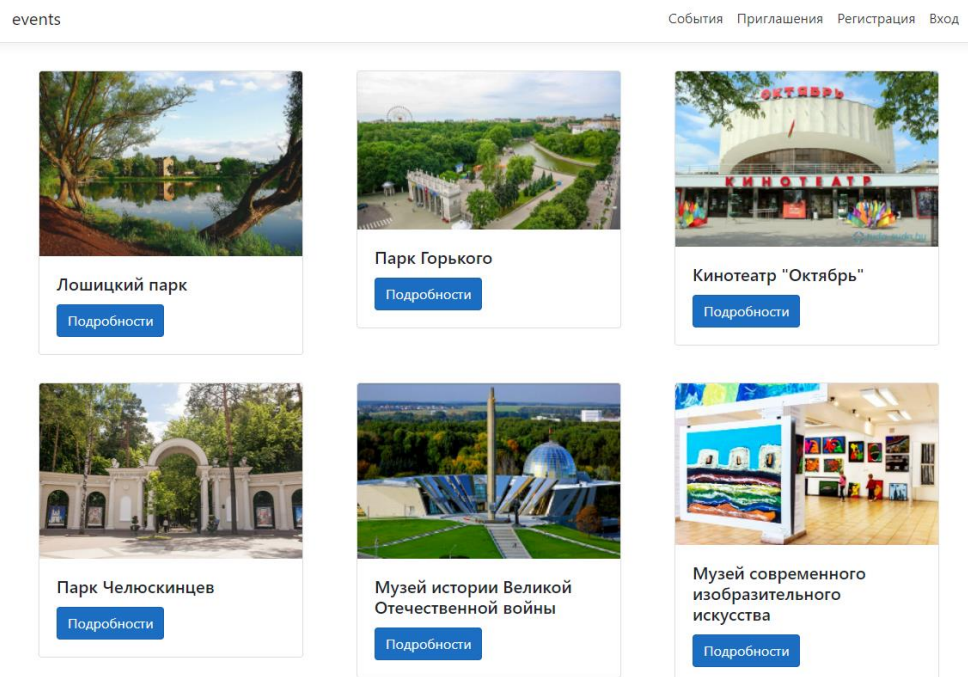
events

События Приглашения Регистрация Вход

Лошицкий парк

Подробности

Парк Горького

Подробности

ОКТЯБРЬ

КИНОТЕАТР

Кинотеатр "Октябрь"

Подробности

Парк Челюскинцев

Подробности

Музей истории Великой Отечественной войны

Подробности

Музей современного изобразительного искусства

Подробности